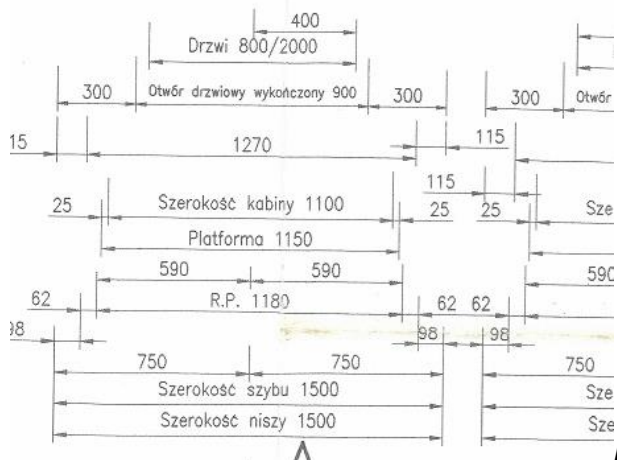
400
Drzwi 800/2000
300 Otwór drzwiowy wykończony 900 300 300 Otwór
15 1270 115
115
25 Szerokość kabiny 1100 25 25 Sze
Platforma 1150
590 590 590
62 R.P. 1180 62 62
98 98 98
750 750 750
Szerokość szybu 1500 Sze
Szerokość niszy 1500 Sze